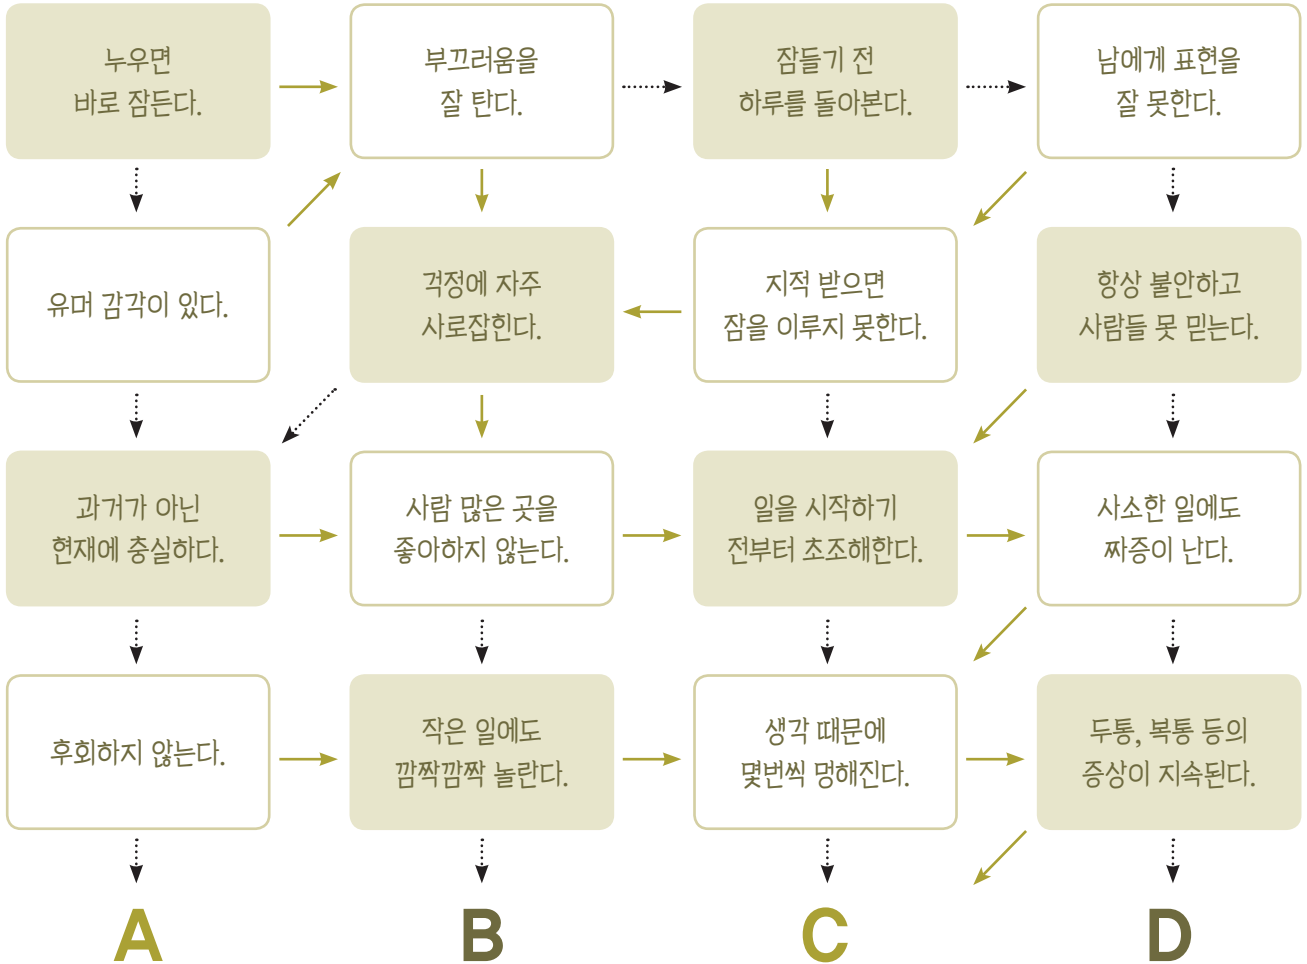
누우면 바로 잠든다.

부끄러움을 잘 탄다.

잠들기 전 하루를 돌아본다.

남에게 표현을 잘 못한다.

유머 감각이 있다.

걱정에 자주 사로잡힌다.

지적 받으면 잠을 이루지 못한다.

항상 불안하고 사람들 못 믿는다.

과거가 아닌 현재에 충실하다.

사람 많은 곳을 좋아하지 않는다.

일을 시작하기 전부터 초조해한다.

사소한 일에도 짜증이 난다.

후회하지 않는다.

작은 일에도 깜짝깜짝 놀란다.

생각 때문에 몇번씩 멍해진다.

두통, 복통 등의 증상이 지속된다.

A

B

C

D